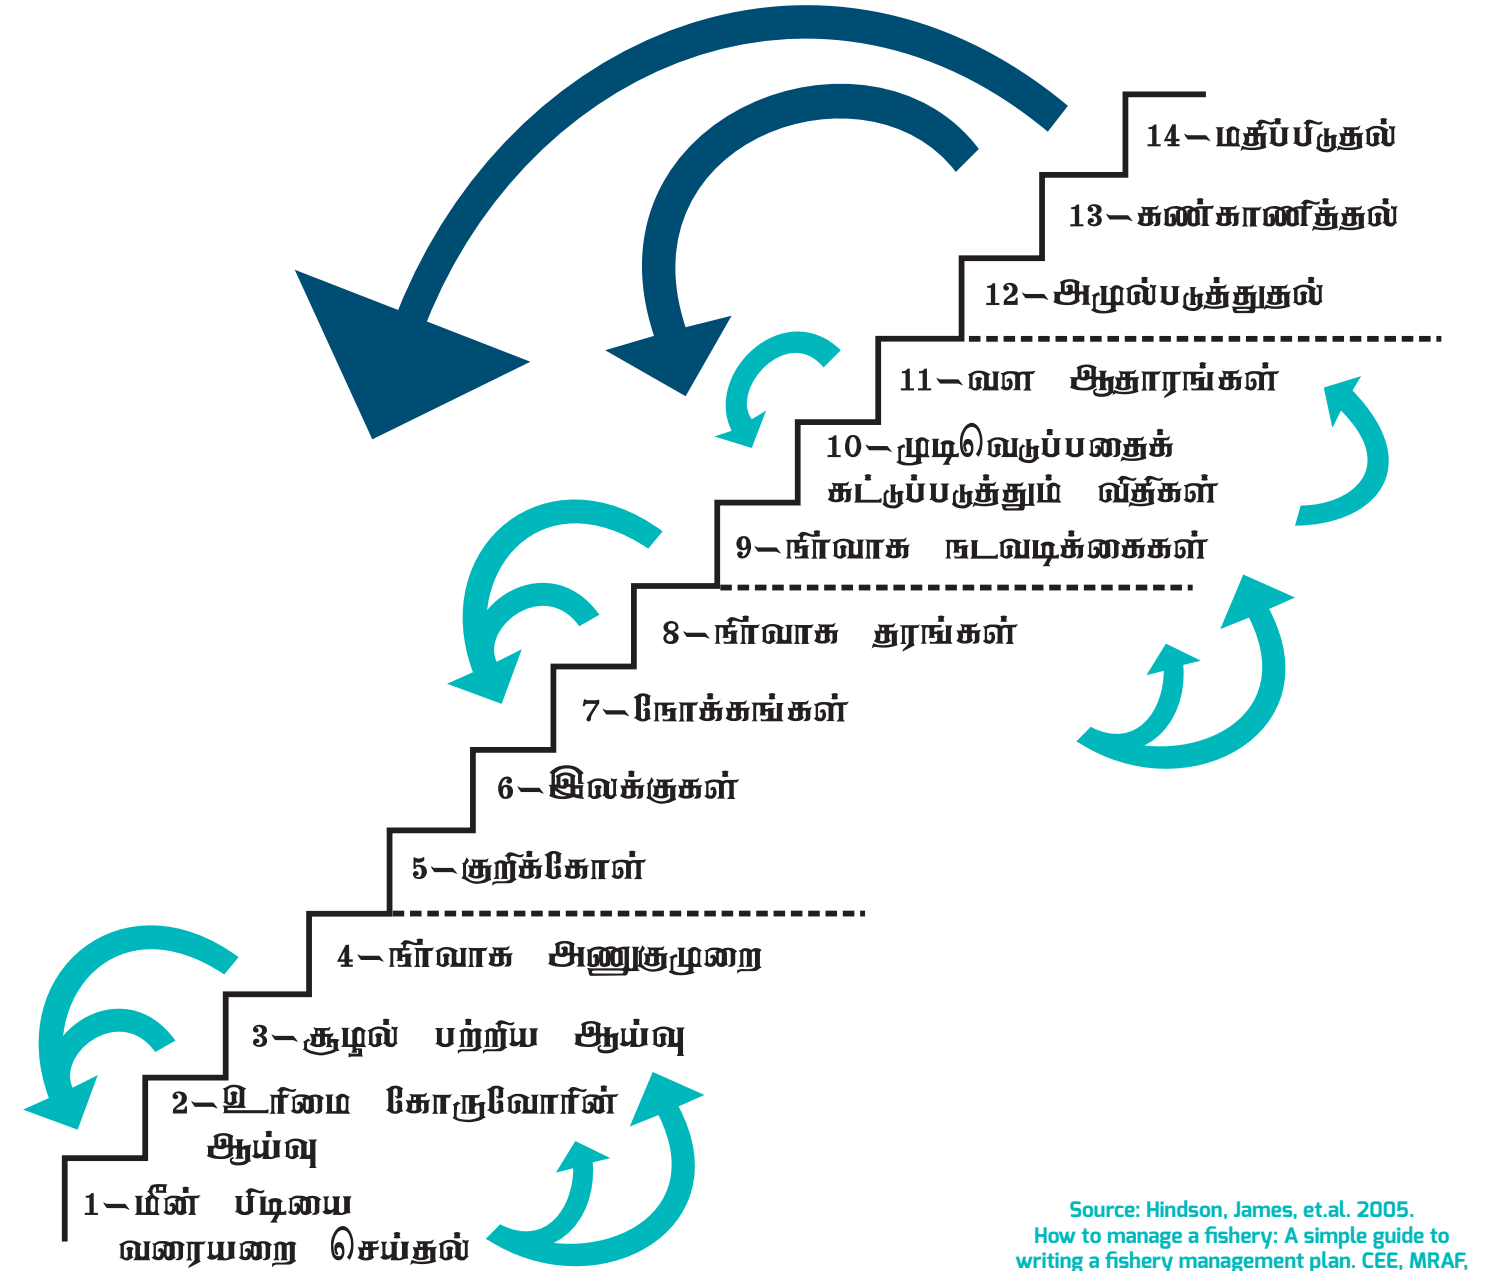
14 – மதிப்பிடுதல்

13 – கண்காணித்தல்

12 – அமுல்படுத்துதல்

11 – வள ஆதாரங்கள்

10 – முடிவெடுப்பதைக் கட்டுப்படுத்தும் விதிகள்

9 – நிர்வாக நடவடிக்கைகள்

8 – நிர்வாக தரங்கள்

7 – நோக்கங்கள்

6 – இலக்குகள்

5 – குறிக்கோள்

4 – நிர்வாக அணுகுமுறை

3 – சூழல் பற்றிய ஆய்வு

2 – உரிமை கோருவோரின் ஆய்வு

1 – மீன் பிடியை வரையறை செய்தல்

Source: Hindson, James, et.al. 2005.
How to manage a fishery: A simple guide to writing a fishery management plan. CEE, MRAF,